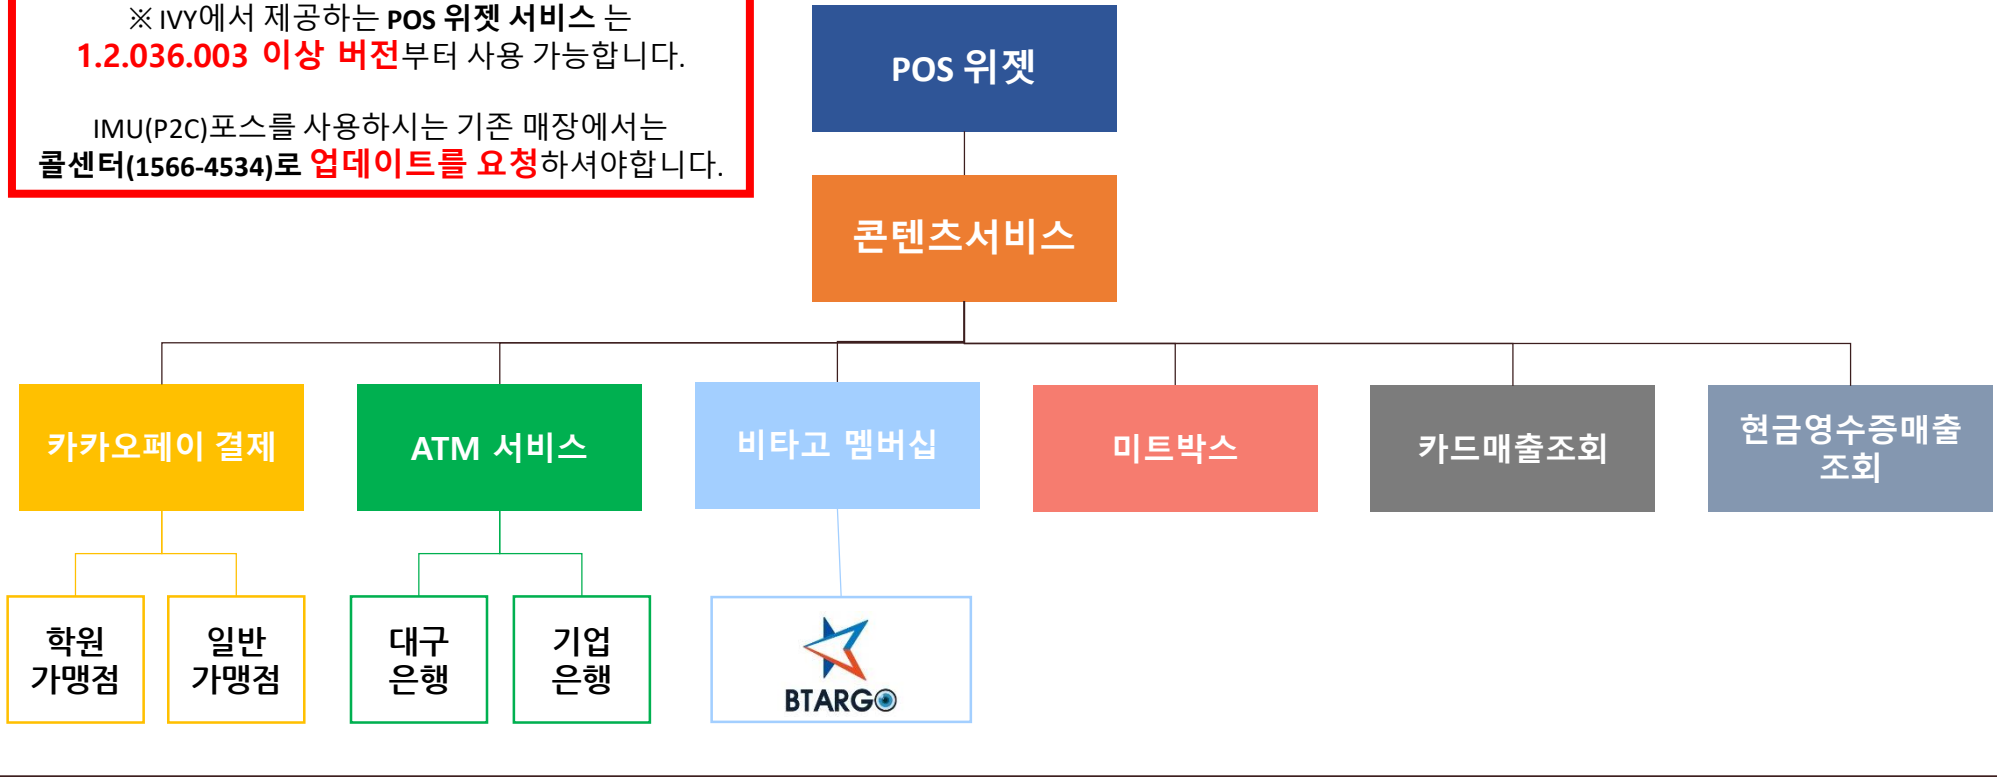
※ IVY에서 제공하는 POS 위젯 서비스 는
1.2.036.003 이상 버전부터 사용 가능합니다.

IMU(P2C)포스를 사용하시는 기존 매장에서는
콜센터(1566-4534)로 업데이트를 요청하셔야합니다.

POS 위젯

콘텐츠서비스

카카오페이 결제

ATM 서비스

비타고 멤버십

미트박스

카드매출조회

현금영수증매출조회

학원 가맹점

일반 가맹점

대구 은행

기업 은행

BTARGO